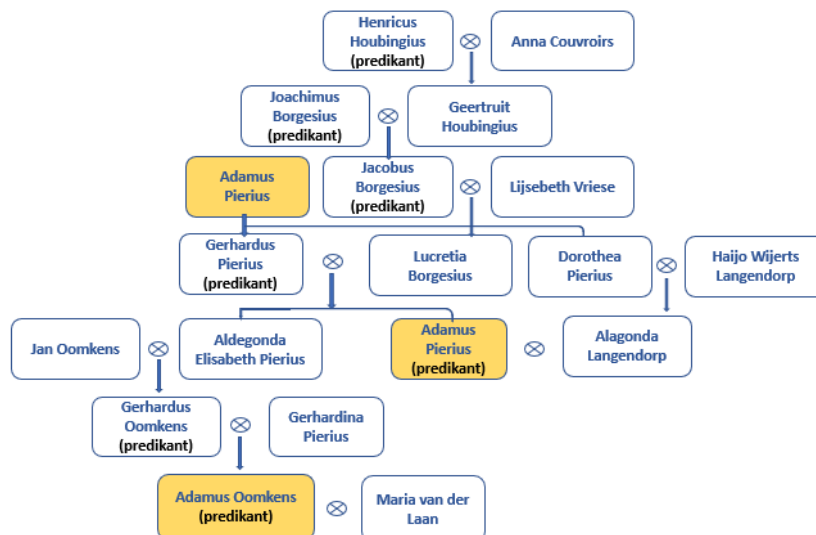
Henricus Houbingius (predikant) ⊗ Anna Couvroirs

Joachimus Borgesius (predikant) ⊗ Geertruit Houbingius

Adamus Pierius

Jacobus Borgesius (predikant) ⊗ Lijsebeth Vriese

Gerhardus Pierius (predikant) ⊗ Lucretia Borgesius

Dorothea Pierius ⊗ Haijo Wijerts Langendorp

Jan Oomkens ⊗ Aldegonda Elisabeth Pierius

Adamus Pierius (predikant) ⊗ Alagonda Langendorp

Gerhardus Oomkens (predikant) ⊗ Gerhardina Pierius

Adamus Oomkens (predikant) ⊗ Maria van der Laan